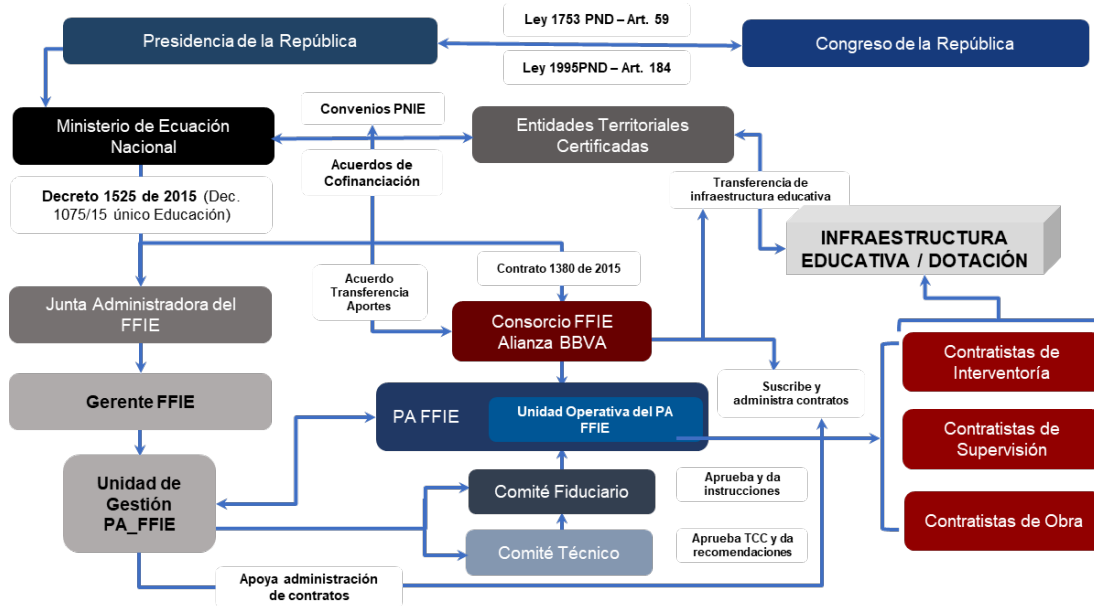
Presidencia de la República

Ley 1753 PND – Art. 59

Ley 1995PND – Art. 184

Congreso de la República

Convenios PNIE

Ministerio de Ecuación Nacional

Entidades Territoriales Certificadas

Acuerdos de Cofinanciación

Decreto 1525 de 2015 (Dec. 1075/15 único Educación)

Transferencia de infraestructura educativa

INFRAESTRUCTURA EDUCATIVA / DOTACIÓN

Acuerdo Transferencia Aportes

Contrato 1380 de 2015

Junta Administradora del FFIE

Consorcio FFIE Alianza BBVA

Contratistas de Interventoría

Suscribe y administra contratos

Gerente FFIE

PA FFIE

Unidad Operativa del PA FFIE

Contratistas de Supervisión

Unidad de Gestión PA_FFIE

Comité Fiduciario

Aprueba y da instrucciones

Contratistas de Obra

Comité Técnico

Aprueba TCC y da recomendaciones

Apoya administración de contratos